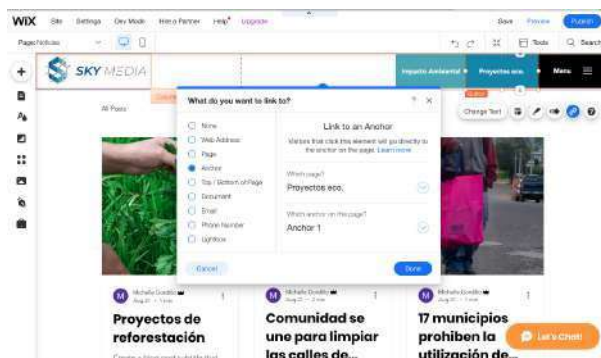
WIX Site Settings Dev Mode Hire a Partner Help Upgrade

Save Preview Publish

Page: Noticias

Tools Search

SKY MEDIA

Impacto Ambiental Proyectos eco. Menu

Change Text

All Posts

What do you want to link to?

None
Web Address
Page
Anchor
Top / Bottom of Page
Document
Email
Phone Number
Lightbox

Link to an Anchor

Visitors that click this element will go directly to the anchor on the page. Learn more

Which page?
Proyectos eco.

Which anchor on the page?
Anchor 1

Cancel

Done

Michelle Gordillo
Aug 27 · 1 min

Proyectos de reforestación

Michelle Gordillo
Aug 27 · 2 min

Comunidad se une para limpiar las calles de...

Michelle Gordillo
Aug 27 · 1 min

17 municipios prohíben la utilización de...

Let's Chat!